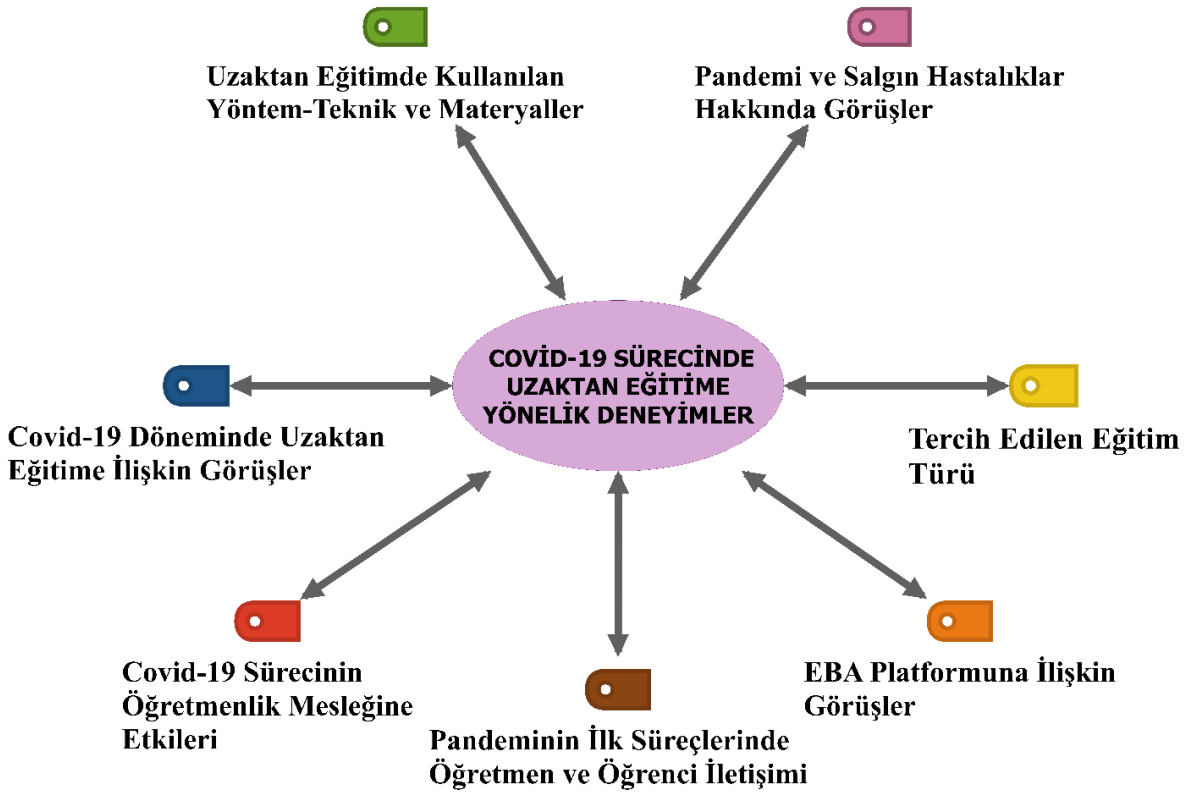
Uzaktan Eğitimde Kullanılan Yöntem-Teknik ve Materyaller

Pandemi ve Salgın Hastalıklar Hakkında Görüşler

COVİD-19 SÜRECİNDE UZAKTAN EĞİTİME YÖNELİK DENEYİMLER

Covid-19 Döneminde Uzaktan Eğitime İlişkin Görüşler

Tercih Edilen Eğitim Türü

Covid-19 Sürecinin Öğretmenlik Mesleğine Etkileri

Pandeminin İlk Süreçlerinde Öğretmen ve Öğrenci İletişimi

EBA Platformuna İlişkin Görüşler